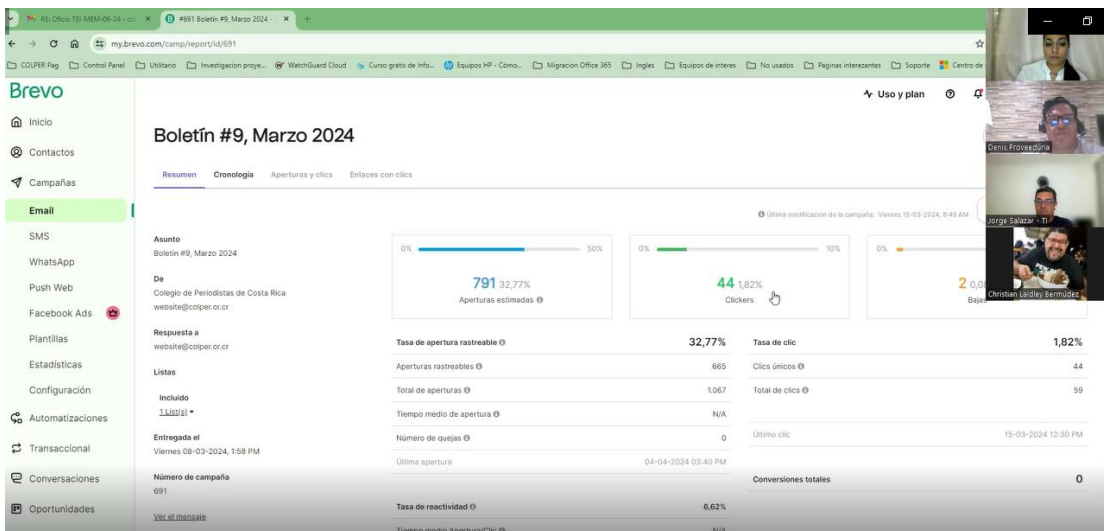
RE: Oficio TEI-MEM-06-24 - co ×   #691 Boletín #9, Marzo 2024 - ×   +

my.brevo.com/camp/report/id/691

COLPER Pag   Control Panel   Utilitario   Investigacion proye...   WatchGuard Cloud   Curso gratis de Info...   Equipos HP - Cómo...   Migracion Office 365   Ingles   Equipos de interes   No usados   Paginas interezantes   Soporte   Centro de

Brevo

Uso y plan

Inicio
Contactos
Campañas
Email
SMS
WhatsApp
Push Web
Facebook Ads
Plantillas
Estadísticas
Configuración
Automatizaciones
Transaccional
Conversaciones
Oportunidades

Boletín #9, Marzo 2024

Resumen   Cronología   Aperturas y clics   Enlaces con clics

Última modificación de la campaña: Viernes 15-03-2024, 8:49 AM

Asunto
Boletín #9, Marzo 2024

De
Colegio de Periodistas de Costa Rica
website@colper.or.cr

Respuesta a
website@colper.or.cr

Listas

Incluido
1 List(s)

Entregada el
Viernes 08-03-2024, 1:58 PM

Número de campaña
691

Ver el mensaje

0%   50%
791 32,77%
Aperturas estimadas

0%   10%
44 1,82%
Clickers

0%
2 0,0
Bajas

| Tasa de apertura rastreable | 32,77% |
|---|---|
| Aperturas rastreables | 665 |
| Total de aperturas | 1.067 |
| Tiempo medio de apertura | N/A |
| Número de quejas | 0 |
| Última apertura | 04-04-2024 03:40 PM |

| Tasa de clic | 1,82% |
|---|---|
| Clics únicos | 44 |
| Total de clics | 59 |
| Último clic | 15-03-2024 12:30 PM |

Conversiones totales   0

Tasa de reactividad   6,62%
Tiempo medio Apertura/Clic   N/A

Denis Proveeduria
Jorge Salazar - TI
Christian Laidley Bermudez